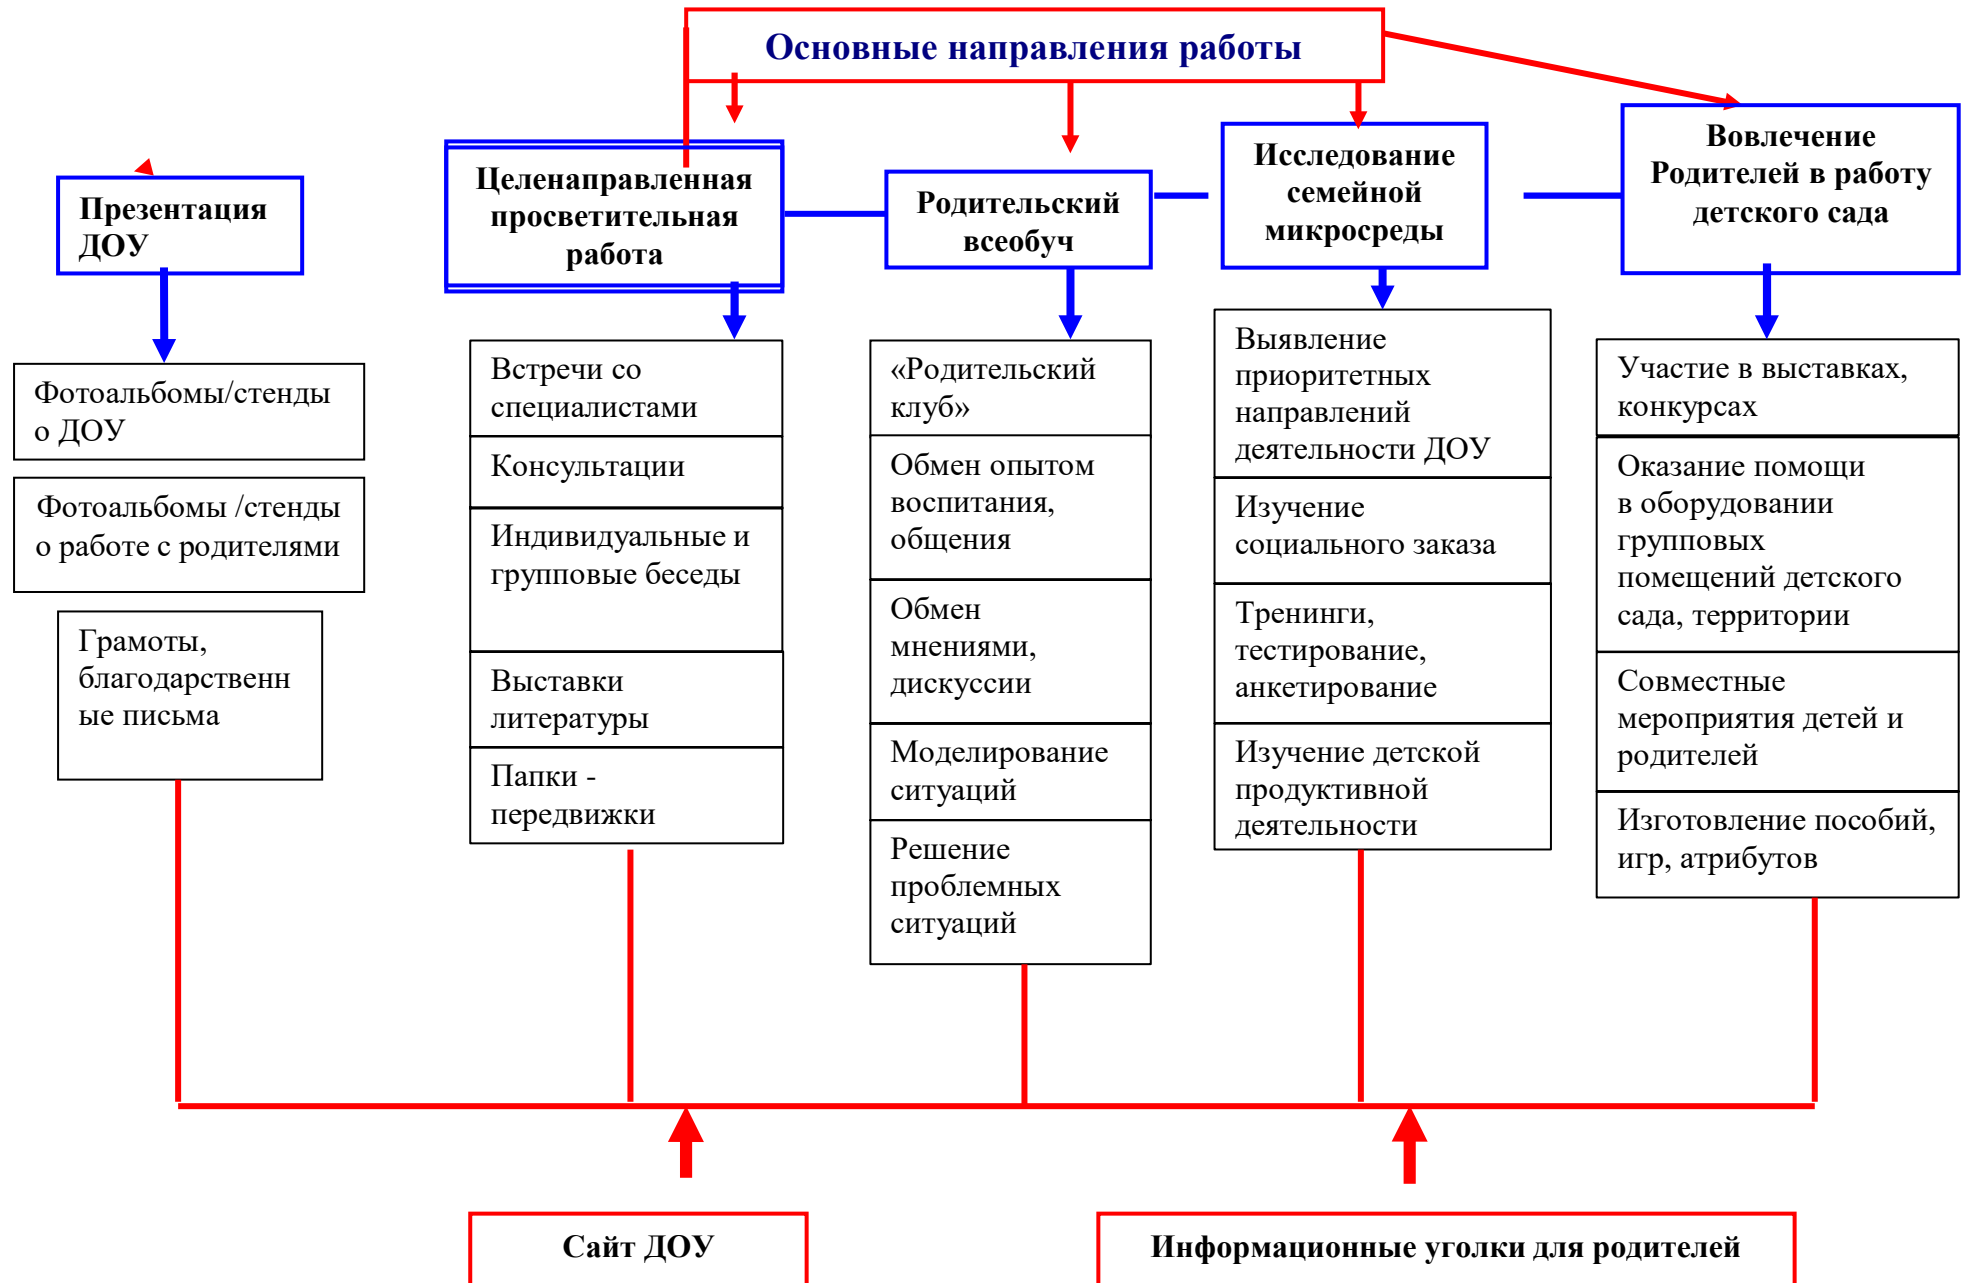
Основные направления работы

Презентация ДОУ

Целенаправленная просветительная работа

Родительский всеобуч

Исследование семейной микросреды

Вовлечение Родителей в работу детского сада

Фотоальбомы/стенды о ДОУ

Фотоальбомы /стенды о работе с родителями

Грамоты, благодарственные письма

Встречи со специалистами

Консультации

Индивидуальные и групповые беседы

Выставки литературы

Папки - передвижки

«Родительский клуб»

Обмен опытом воспитания, общения

Обмен мнениями, дискуссии

Моделирование ситуаций

Решение проблемных ситуаций

Выявление приоритетных направлений деятельности ДОУ

Изучение социального заказа

Тренинги, тестирование, анкетирование

Изучение детской продуктивной деятельности

Участие в выставках, конкурсах

Оказание помощи в оборудовании групповых помещений детского сада, территории

Совместные мероприятия детей и родителей

Изготовление пособий, игр, атрибутов

Сайт ДОУ

Информационные уголки для родителей